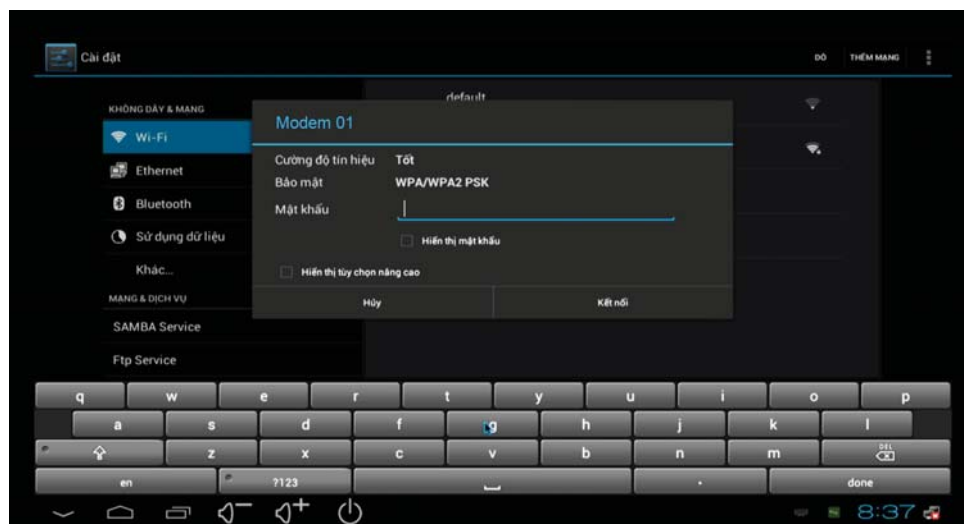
Cài đặt

DÒ THÊM MẠNG

KHÔNG DÂY & MẠNG
Wi-Fi
Ethernet
Bluetooth
Sử dụng dữ liệu
Khác...
MẠNG & DỊCH VỤ
SAMBA Service
Ftp Service

default

Modem 01

Cường độ tín hiệu Tốt
Bảo mật WPA/WPA2 PSK
Mật khẩu

Hiển thị mật khẩu

Hiển thị tùy chọn nâng cao

Hủy
Kết nối

q w e r t y u i o p
a s d f g h j k l
z x c v b n m DEL
en ?123 . done

8:37